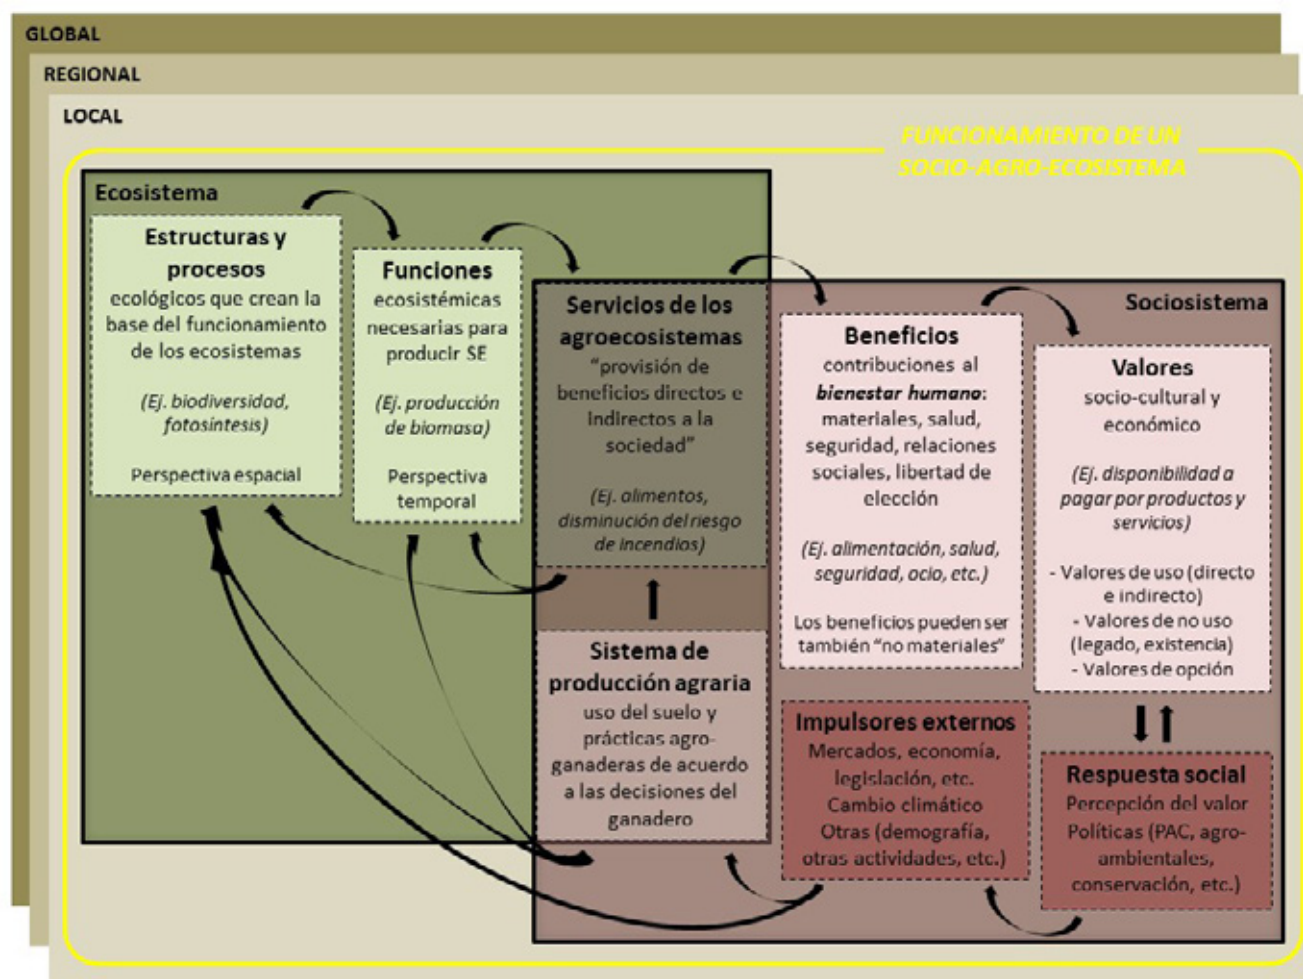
GLOBAL

REGIONAL

LOCAL

FUNCIONAMIENTO DE UN SOCIO-AGRO-ECOSISTEMA

Ecosistema

Estructuras y procesos ecológicos que crean la base del funcionamiento de los ecosistemas

(Ej. biodiversidad, fotosíntesis)

Perspectiva espacial

Funciones ecosistémicas necesarias para producir SE

(Ej. producción de biomasa)

Perspectiva temporal

Servicios de los agroecosistemas "provisión de beneficios directos e indirectos a la sociedad"

(Ej. alimentos, disminución del riesgo de incendios)

Sociosistema

Beneficios contribuciones al bienestar humano: materiales, salud, seguridad, relaciones sociales, libertad de elección

(Ej. alimentación, salud, seguridad, ocio, etc.)

Los beneficios pueden ser también "no materiales"

Valores socio-cultural y económico

(Ej. disponibilidad a pagar por productos y servicios)

- Valores de uso (directo e indirecto)
- Valores de no uso (legado, existencia)
- Valores de opción

Sistema de producción agraria uso del suelo y prácticas agro-ganaderas de acuerdo a las decisiones del ganadero

Impulsores externos
Mercados, economía, legislación, etc.
Cambio climático
Otras (demografía, otras actividades, etc.)

Respuesta social
Percepción del valor
Políticas (PAC, agro-ambientales, conservación, etc.)